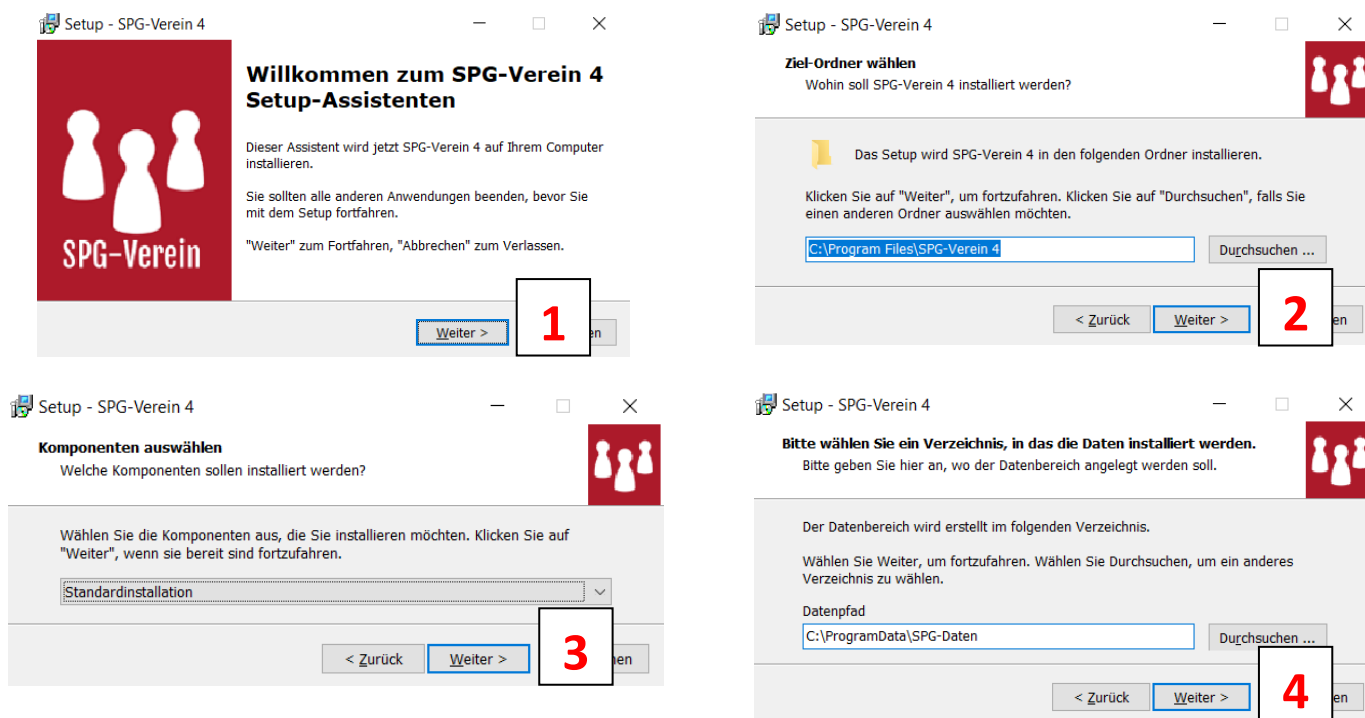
Setup - SPG-Verein 4

SPG-Verein

Willkommen zum SPG-Verein 4 Setup-Assistenten

Dieser Assistent wird jetzt SPG-Verein 4 auf Ihrem Computer installieren.

Sie sollten alle anderen Anwendungen beenden, bevor Sie mit dem Setup fortfahren.

"Weiter" zum Fortfahren, "Abbrechen" zum Verlassen.

Weiter >

1

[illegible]en

Setup - SPG-Verein 4

Ziel-Ordner wählen

Wohin soll SPG-Verein 4 installiert werden?

Das Setup wird SPG-Verein 4 in den folgenden Ordner installieren.

Klicken Sie auf "Weiter", um fortzufahren. Klicken Sie auf "Durchsuchen", falls Sie einen anderen Ordner auswählen möchten.

C:\Program Files\SPG-Verein 4

Durchsuchen ...

< Zurück

Weiter >

2

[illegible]en

Setup - SPG-Verein 4

Komponenten auswählen

Welche Komponenten sollen installiert werden?

Wählen Sie die Komponenten aus, die Sie installieren möchten. Klicken Sie auf "Weiter", wenn sie bereit sind fortzufahren.

Standardinstallation

< Zurück

Weiter >

3

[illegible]en

Setup - SPG-Verein 4

Bitte wählen Sie ein Verzeichnis, in das die Daten installiert werden.

Bitte geben Sie hier an, wo der Datenbereich angelegt werden soll.

Der Datenbereich wird erstellt im folgenden Verzeichnis.

Wählen Sie Weiter, um fortzufahren. Wählen Sie Durchsuchen, um ein anderes Verzeichnis zu wählen.

Datenpfad

C:\ProgramData\SPG-Daten

Durchsuchen ...

< Zurück

Weiter >

4

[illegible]en